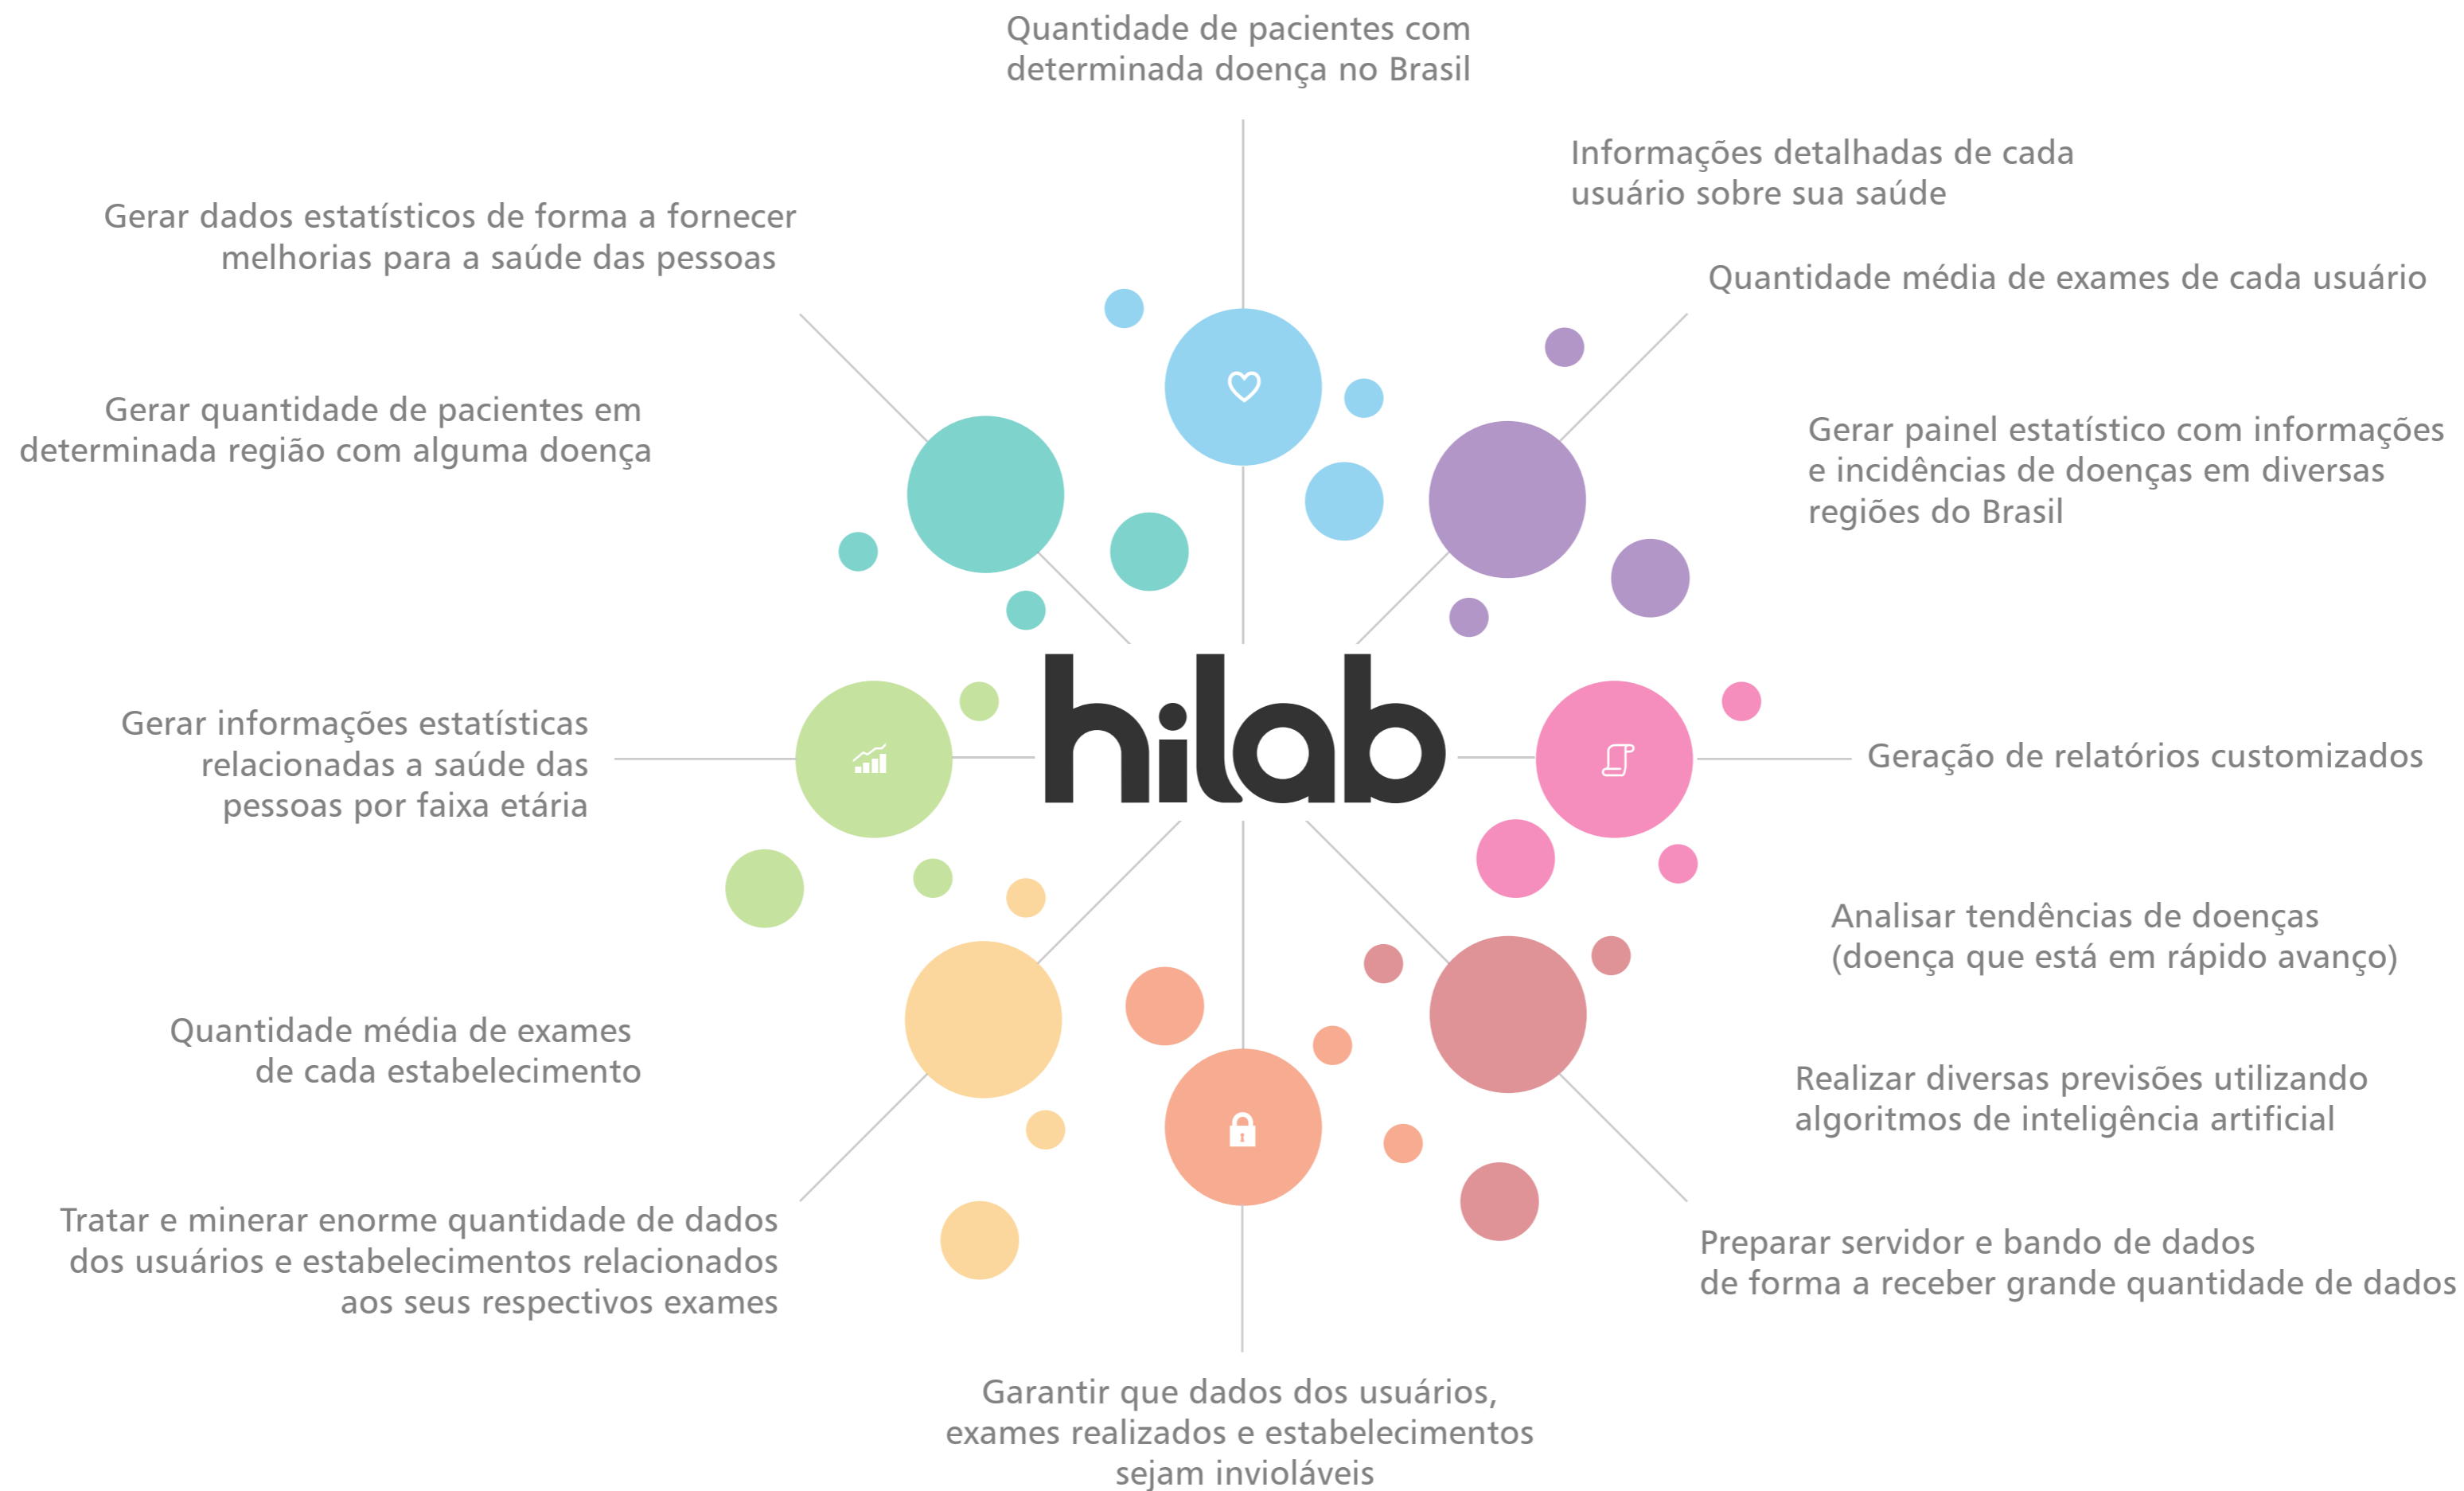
Quantidade de pacientes com determinada doença no Brasil

Informações detalhadas de cada usuário sobre sua saúde

Gerar dados estatísticos de forma a fornecer melhorias para a saúde das pessoas

Quantidade média de exames de cada usuário

Gerar quantidade de pacientes em determinada região com alguma doença

Gerar painel estatístico com informações e incidências de doenças em diversas regiões do Brasil

hilab

Gerar informações estatísticas relacionadas a saúde das pessoas por faixa etária

Geração de relatórios customizados

Analisar tendências de doenças (doença que está em rápido avanço)

Quantidade média de exames de cada estabelecimento

Realizar diversas previsões utilizando algoritmos de inteligência artificial

Tratar e minerar enorme quantidade de dados dos usuários e estabelecimentos relacionados aos seus respectivos exames

Preparar servidor e bando de dados de forma a receber grande quantidade de dados

Garantir que dados dos usuários, exames realizados e estabelecimentos sejam invioláveis